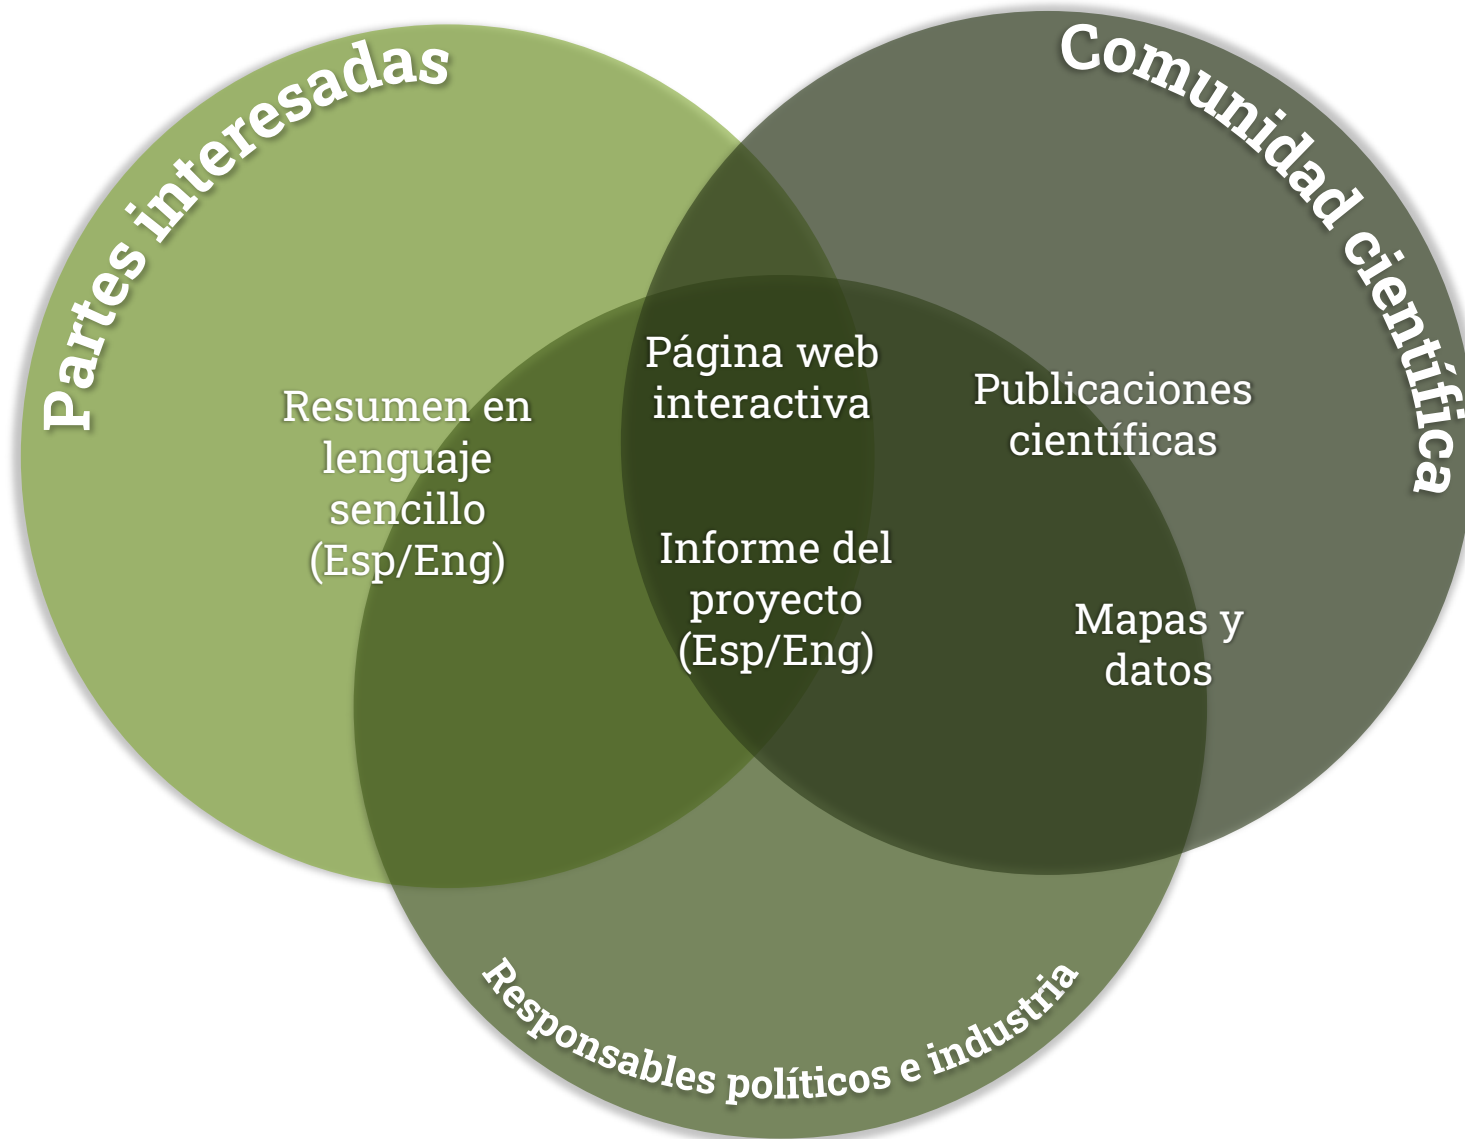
Partes interesadas

Comunidad científica

Resumen en lenguaje sencillo (Esp/Eng)

Página web interactiva

Publicaciones científicas

Informe del proyecto (Esp/Eng)

Mapas y datos

Responsables políticos e industria